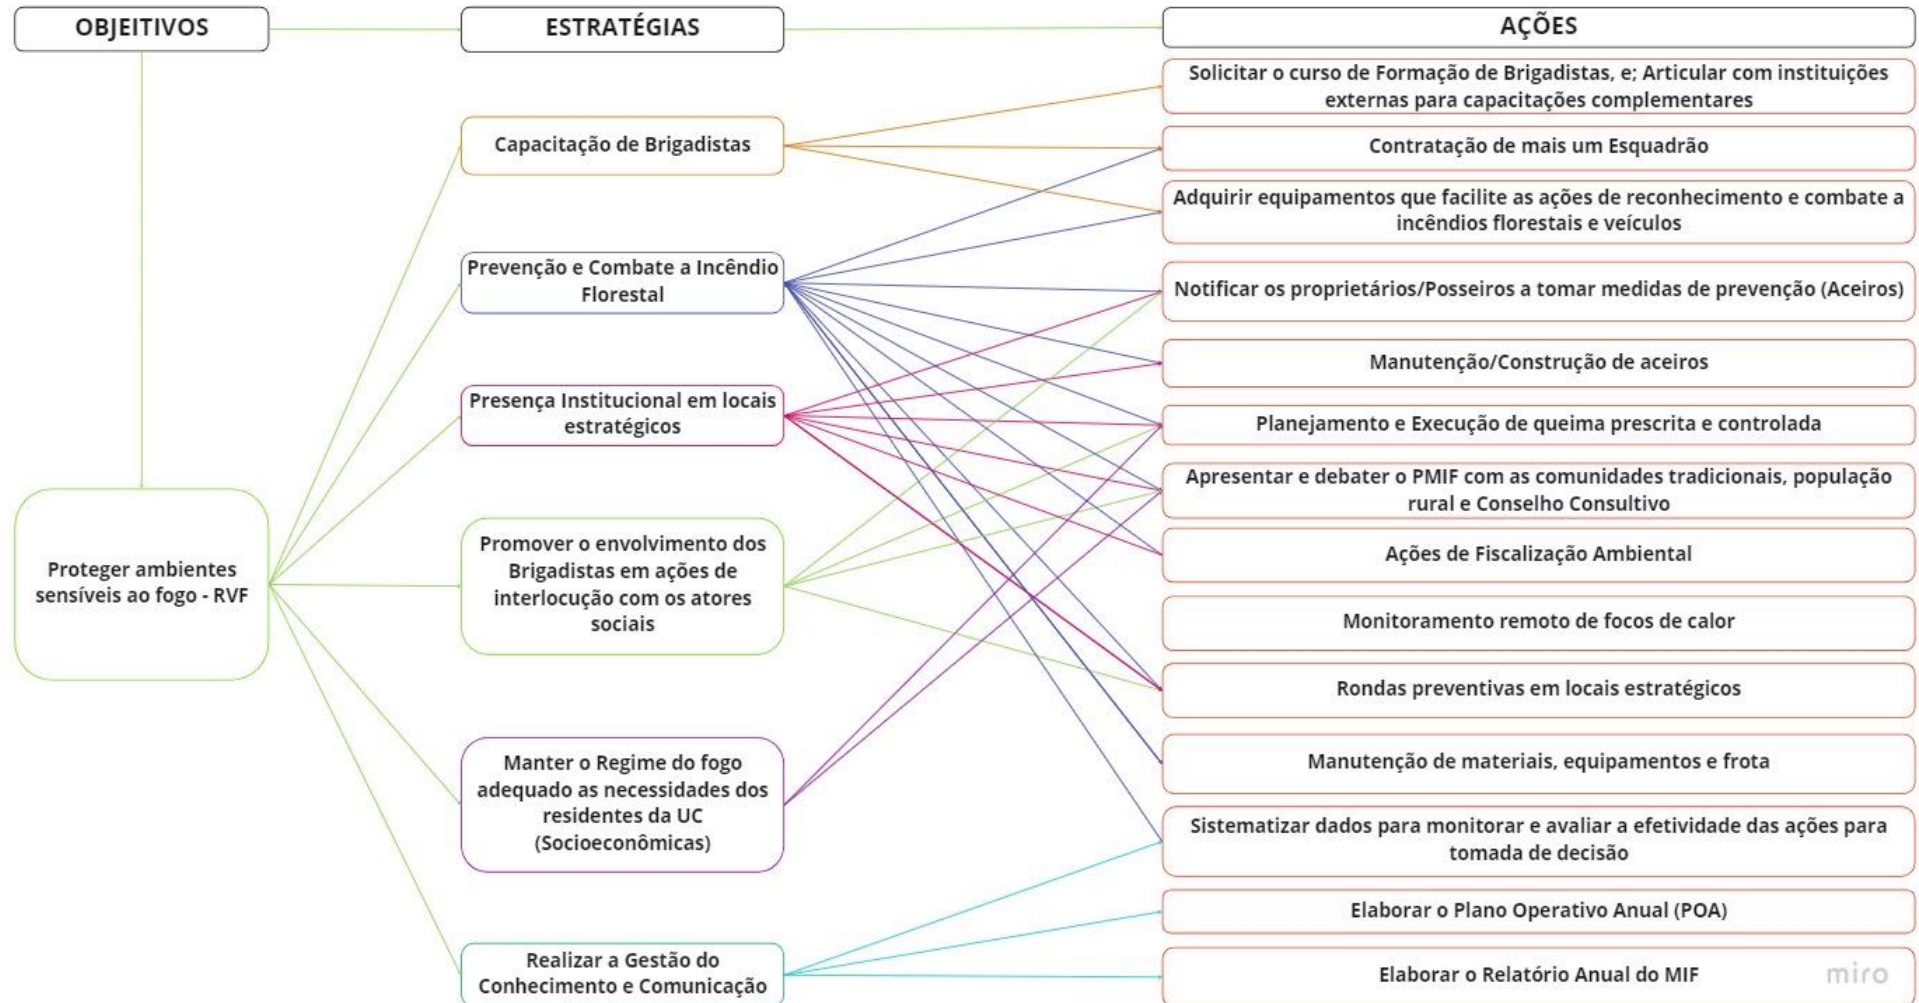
OBJETIVOS

ESTRATÉGIAS

AÇÕES

Proteger ambientes sensíveis ao fogo - RVF

Capacitação de Brigadistas

Prevenção e Combate a Incêndio Florestal

Presença Institucional em locais estratégicos

Promover o envolvimento dos Brigadistas em ações de interlocução com os atores sociais

Manter o Regime do fogo adequado as necessidades dos residentes da UC (Socioeconômicas)

Realizar a Gestão do Conhecimento e Comunicação

Solicitar o curso de Formação de Brigadistas, e; Articular com instituições externas para capacitações complementares

Contratação de mais um Esquadrão

Adquirir equipamentos que facilite as ações de reconhecimento e combate a incêndios florestais e veículos

Notificar os proprietários/Posseiros a tomar medidas de prevenção (Aceiros)

Manutenção/Construção de aceiros

Planejamento e Execução de queima prescrita e controlada

Apresentar e debater o PMIF com as comunidades tradicionais, população rural e Conselho Consultivo

Ações de Fiscalização Ambiental

Monitoramento remoto de focos de calor

Rondas preventivas em locais estratégicos

Manutenção de materiais, equipamentos e frota

Sistematizar dados para monitorar e avaliar a efetividade das ações para tomada de decisão

Elaborar o Plano Operativo Anual (POA)

Elaborar o Relatório Anual do MIF

miro